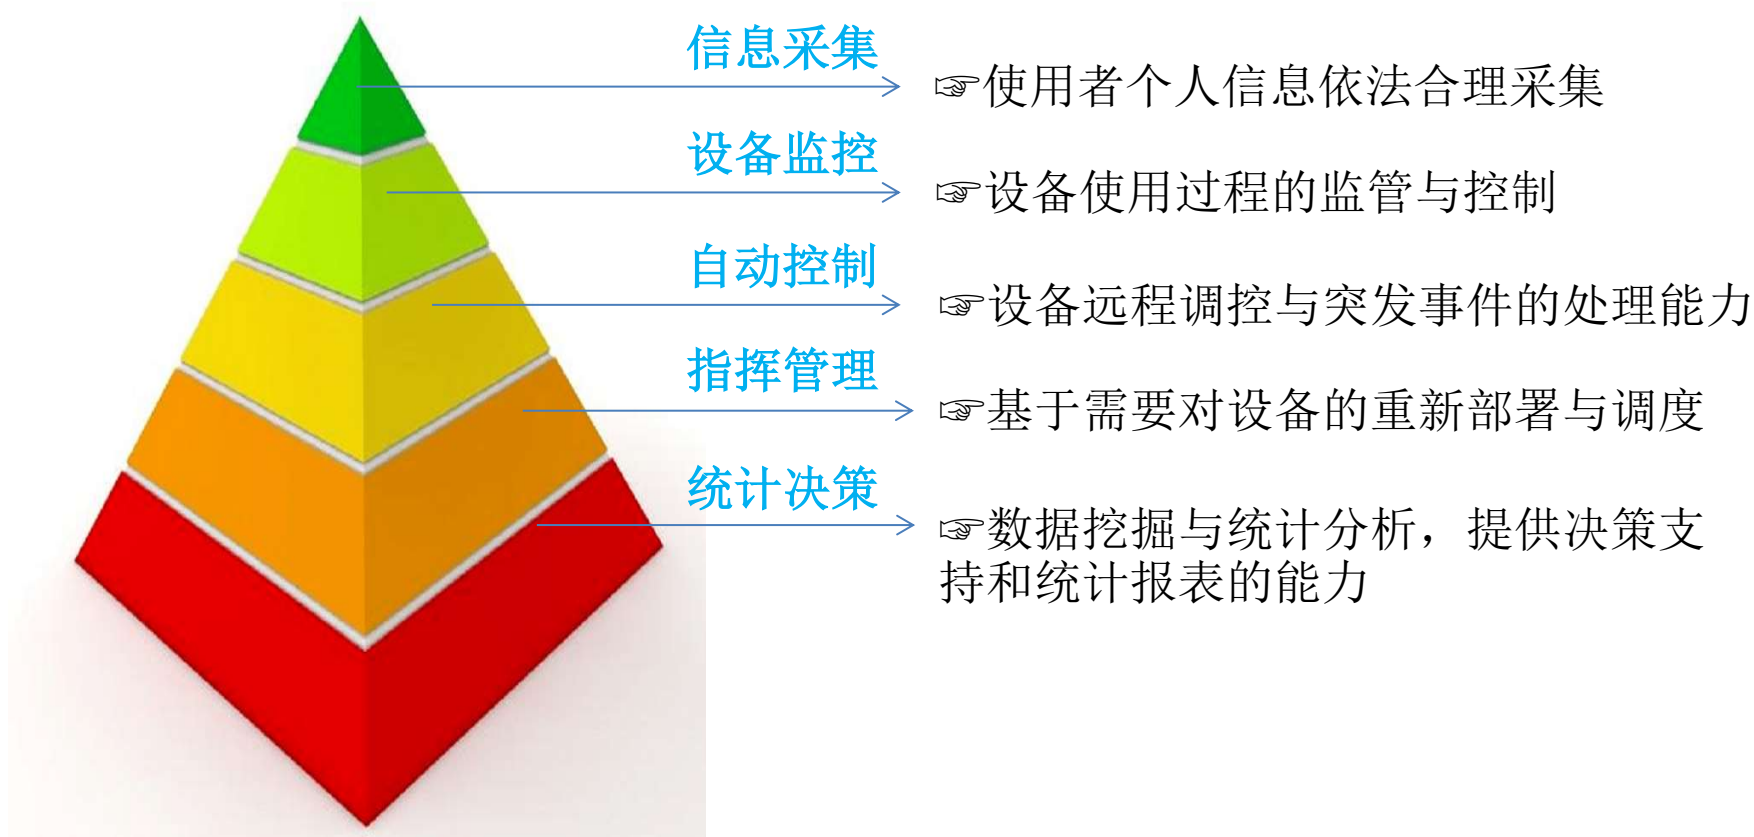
信息采集
☞使用者个人信息依法合理采集

设备监控
☞设备使用过程的监管与控制

自动控制
☞设备远程调控与突发事件的处理能力

指挥管理
☞基于需要对设备的重新部署与调度

统计决策
☞数据挖掘与统计分析，提供决策支持和统计报表的能力